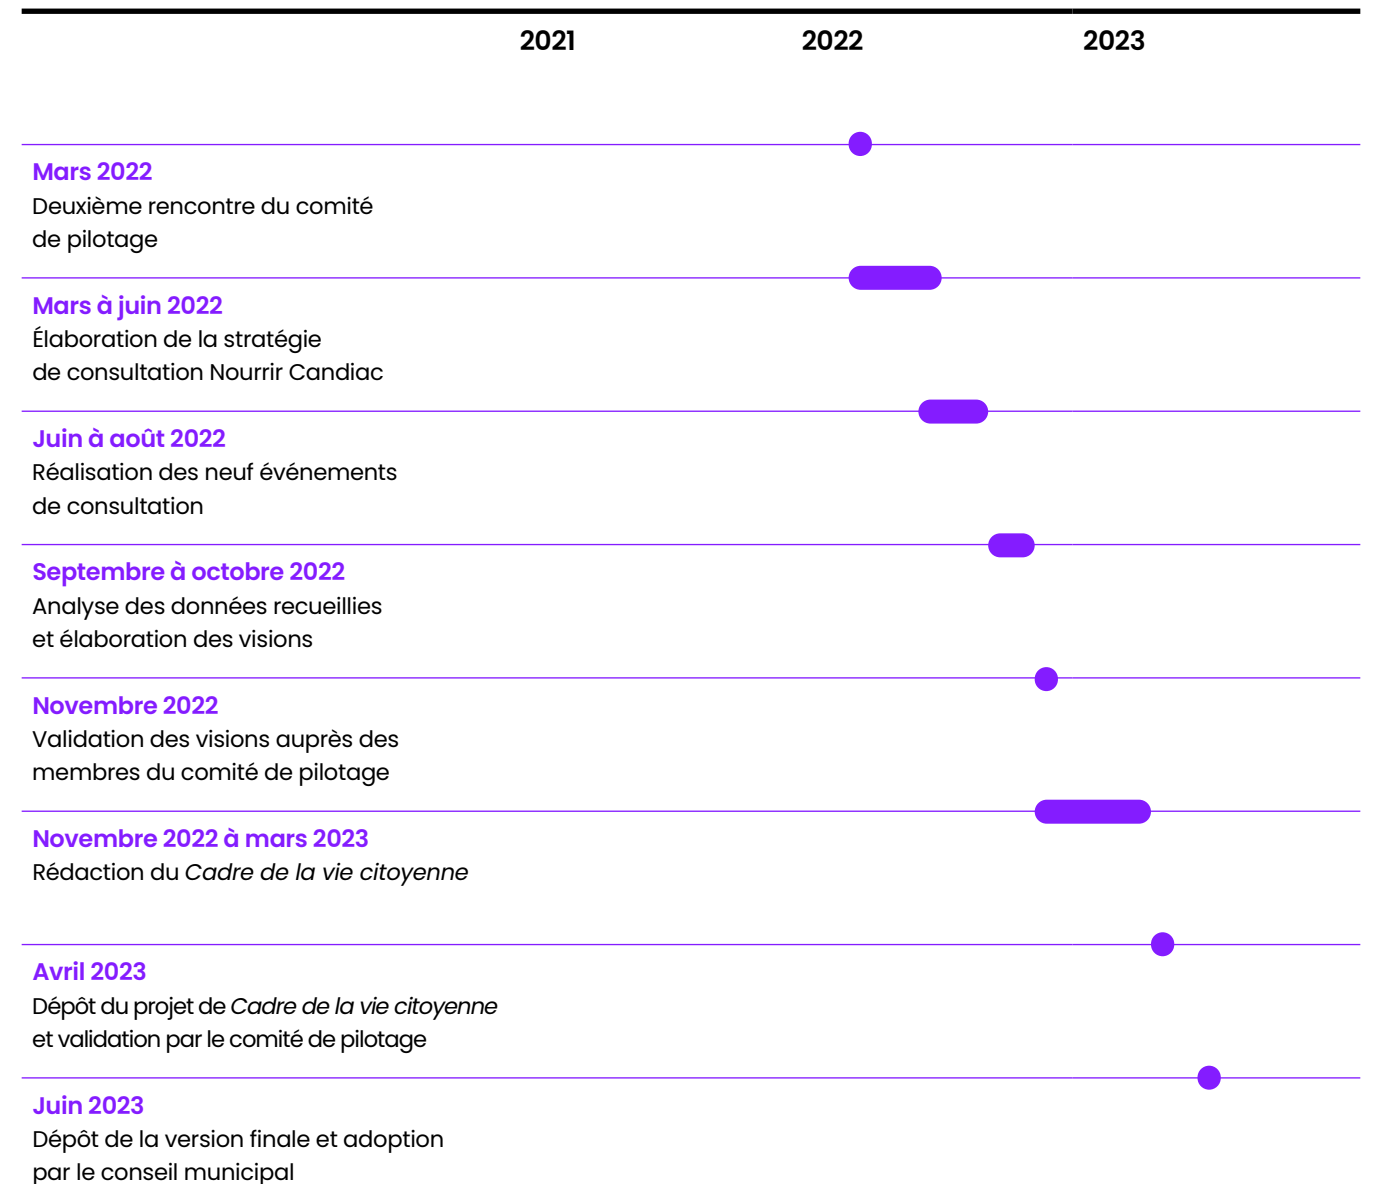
2021 2022 2023

Mars 2022
Deuxième rencontre du comité de pilotage

Mars à juin 2022
Élaboration de la stratégie de consultation Nourrir Candiac

Juin à août 2022
Réalisation des neuf événements de consultation

Septembre à octobre 2022
Analyse des données recueillies et élaboration des visions

Novembre 2022
Validation des visions auprès des membres du comité de pilotage

Novembre 2022 à mars 2023
Rédaction du *Cadre de la vie citoyenne*

Avril 2023
Dépôt du projet de *Cadre de la vie citoyenne* et validation par le comité de pilotage

Juin 2023
Dépôt de la version finale et adoption par le conseil municipal